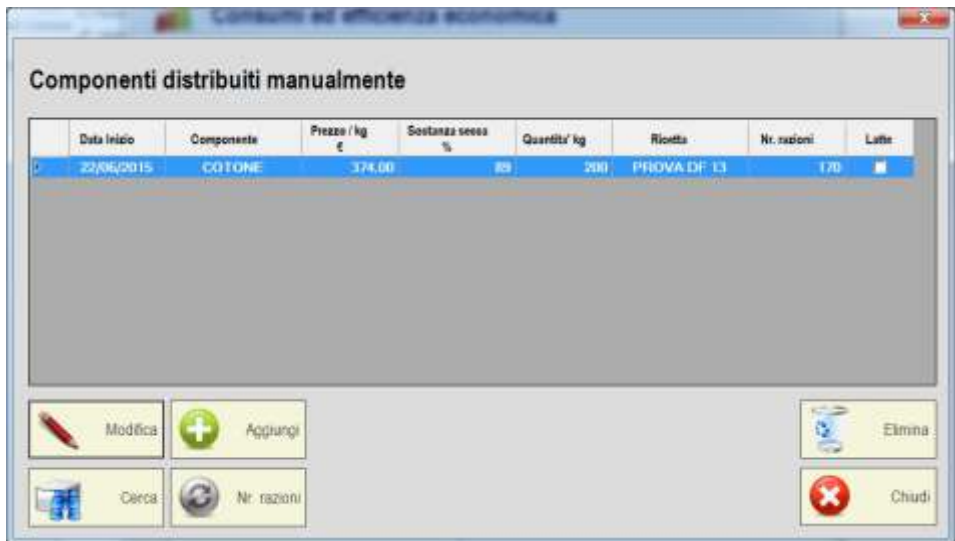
Consumi ed efficienza economica

Componenti distribuiti manualmente

| Data Inizio | Componente | Prezzo / kg € | Sostanza secca % | Quantita' kg | Ricetta | Nr. razioni | Latte |
|---|---|---|---|---|---|---|---|
| 22/06/2015 | COTONE | 374,00 | 89 | 200 | PROVA DF 13 | 170 | |

Modifica
Aggiungi
Elimina
Cerca
Nr. razioni
Chiudi